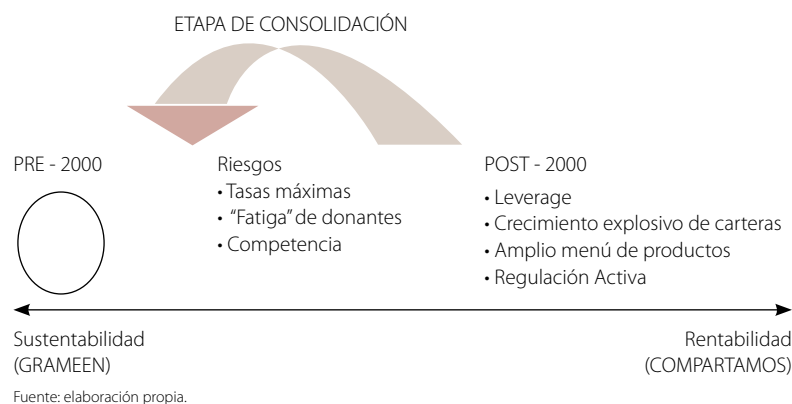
ETAPA DE CONSOLIDACIÓN

PRE - 2000

Riesgos
• Tasas máximas
• "Fatiga" de donantes
• Competencia

POST - 2000
• Leverage
• Crecimiento explosivo de carteras
• Amplio menú de productos
• Regulación Activa

Sustentabilidad
(GRAMEEN)

Rentabilidad
(COMPARTAMOS)

Fuente: elaboración propia.